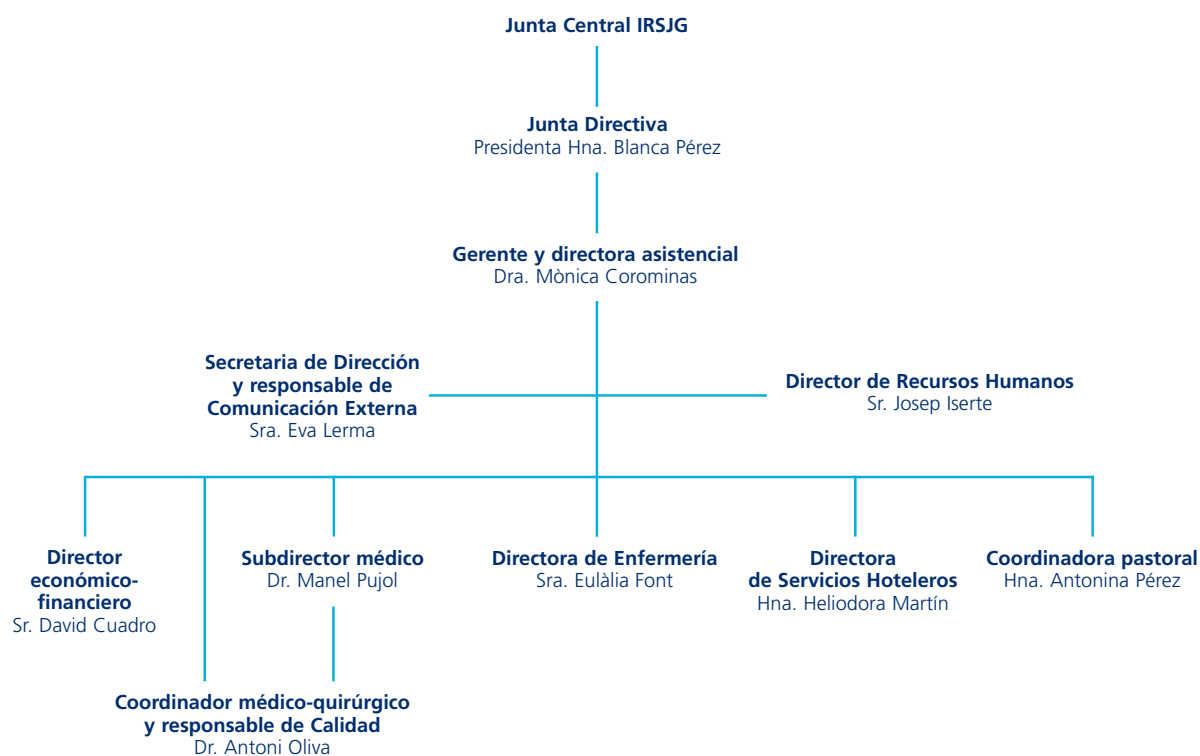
Junta Central IRSJG

Junta Directiva
Presidenta Hna. Blanca Pérez

Gerente y directora asistencial
Dra. Mònica Corominas

Secretaria de Dirección y responsable de Comunicación Externa
Sra. Eva Lerma

Director de Recursos Humanos
Sr. Josep Iserte

Director económico-financiero
Sr. David Cuadro

Subdirector médico
Dr. Manel Pujol

Directora de Enfermería
Sra. Eulàlia Font

Directora de Servicios Hoteleros
Hna. Heliodora Martín

Coordinadora pastoral
Hna. Antonina Pérez

Coordinador médico-quirúrgico y responsable de Calidad
Dr. Antoni Oliva